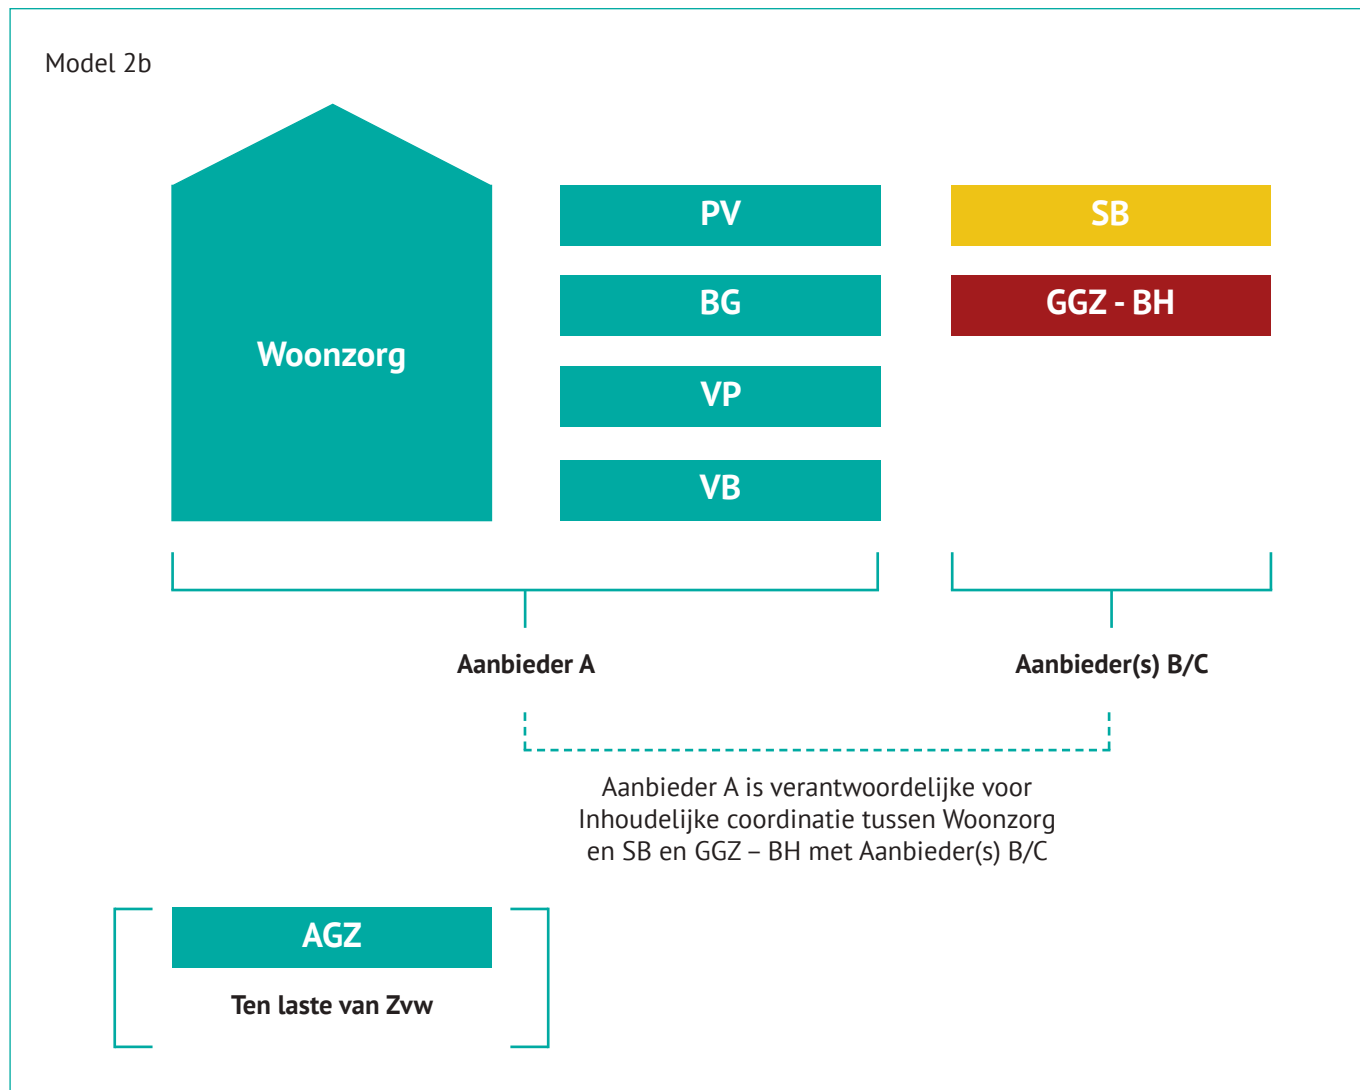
Model 2b

Woonzorg

PV

BG

VP

VB

SB

GGZ - BH

Aanbieder A

Aanbieder(s) B/C

Aanbieder A is verantwoordelijke voor Inhoudelijke coordinatie tussen Woonzorg en SB en GGZ – BH met Aanbieder(s) B/C

AGZ

Ten laste van Zvw